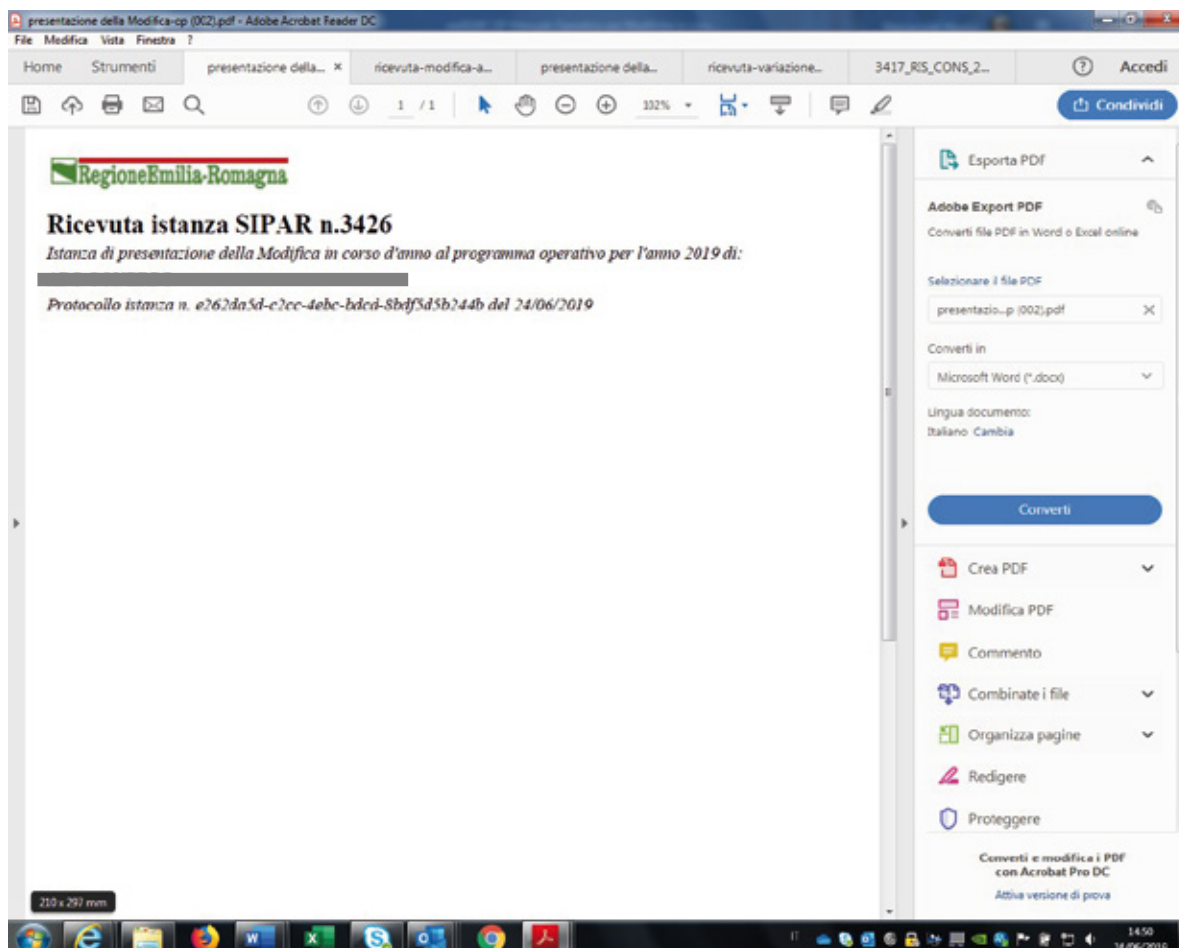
presentazione della Modifica-cp (002).pdf - Adobe Acrobat Reader DC

File Modifica Vista Finestra ?

Home Strumenti presentazione della... × ricevuta-modifica-a... presentazione della... ricevuta-variazione... 3417_RIS_CONS_2... ? Accedi

1 / 1 102% Condividi

RegioneEmilia-Romagna

Ricevuta istanza SIPAR n.3426

Istanza di presentazione della Modifica in corso d'anno al programma operativo per l'anno 2019 di:

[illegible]

Protocollo istanza n. e262da5d-e2cc-4ebc-bdcd-8bdf5d5b244b del 24/06/2019

Esporta PDF

Adobe Export PDF

Converti file PDF in Word o Excel online

Selezionare il file PDF

presentazio...p (002).pdf

Converti in

Microsoft Word (*.docx)

Lingua documento:

Italiano Cambia

Converti

Crea PDF

Modifica PDF

Commento

Combinate i file

Organizza pagine

Redigere

Proteggere

Converti e modifica i PDF con Acrobat Pro DC

Attiva versione di prova

210 x 297 mm

IT 14:50 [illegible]